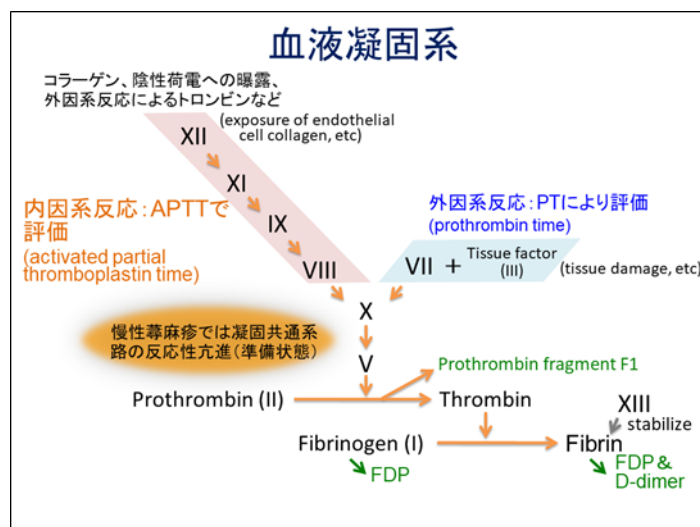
血液凝固系

コラーゲン、陰性荷電への曝露、外因系反応によるトロンビンなど

(exposure of endothelial cell collagen, etc)

XII

XI

IX

VIII

内因系反応：APTTで評価

(activated partial thromboplastin time)

外因系反応：PTにより評価

(prothrombin time)

VII + Tissue factor (III)

(tissue damage, etc)

X

慢性蕁麻疹では凝固共通系路の反応性亢進（準備状態）

V

Prothrombin fragment F1

Prothrombin (II)

Thrombin

XIII

stabilize

Fibrinogen (I)

Fibrin

FDP

FDP & D-dimer